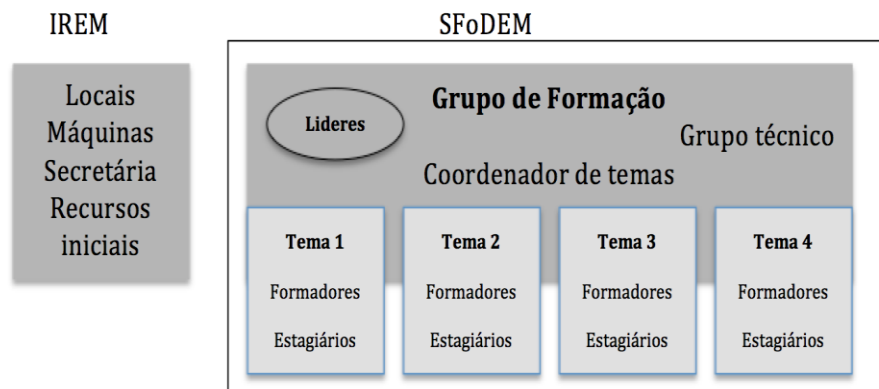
IREM

Locais
Máquinas
Secretária
Recursos
iniciais

SFoDEM

Lideres

Grupo de Formação

Grupo técnico

Coordenador de temas

Tema 1
Formadores
Estagiários

Tema 2
Formadores
Estagiários

Tema 3
Formadores
Estagiários

Tema 4
Formadores
Estagiários